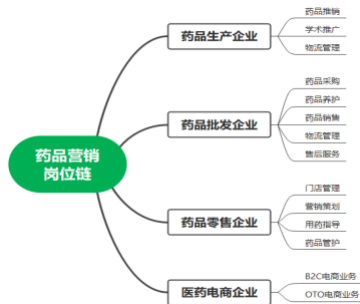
药品营销岗位链

药品生产企业
药品推销
学术推广
物流管理

药品批发企业
药品采购
药品养护
药品销售
物流管理
售后服务

药品零售企业
门店管理
营销策划
用药指导
药品管护

医药电商企业
B2C电商业务
OTO电商业务